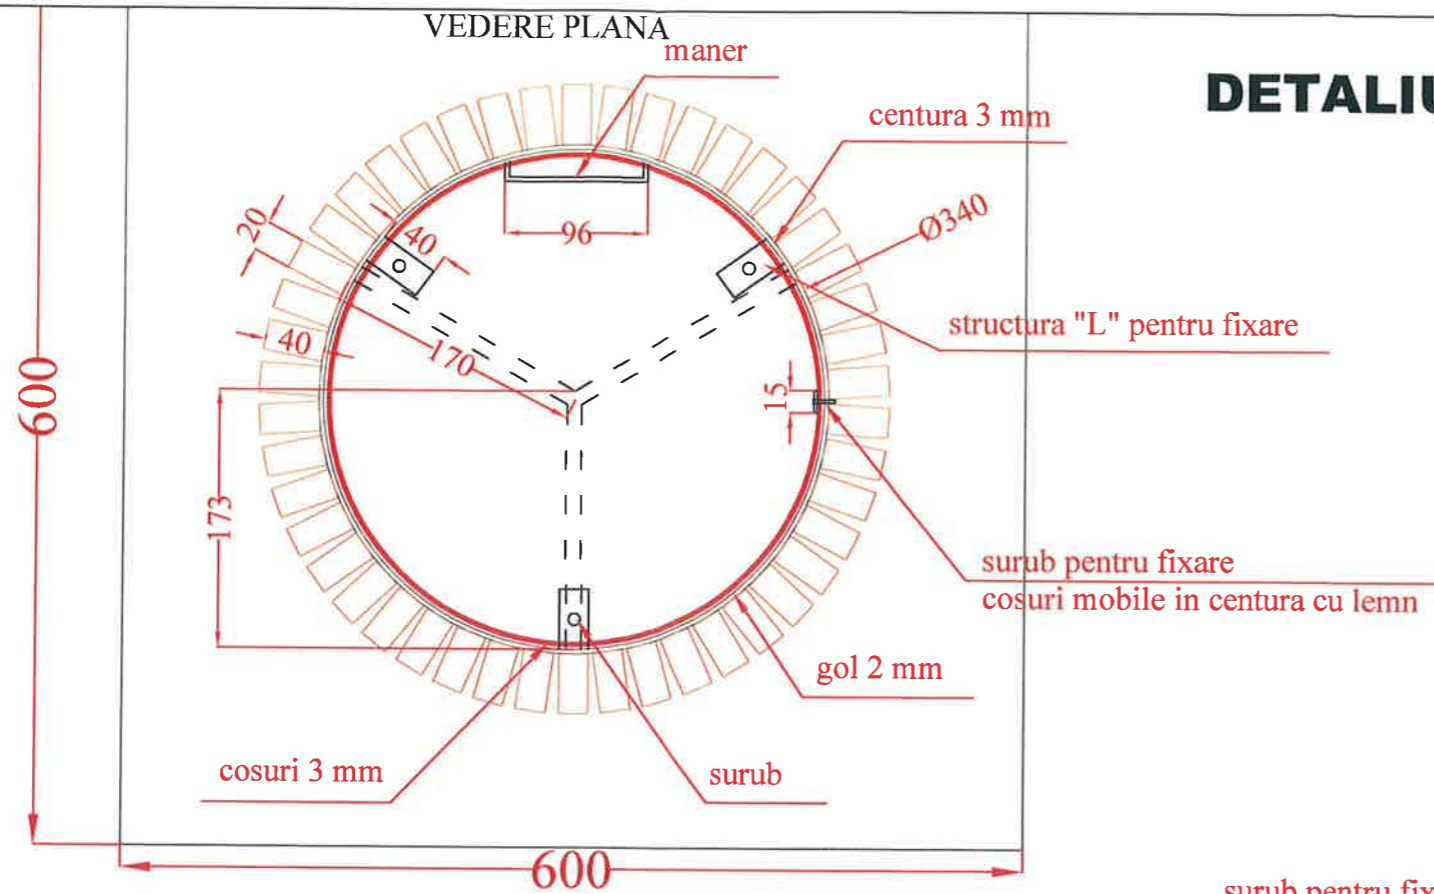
VEDERE PLANA

maner

DETALIU

centura 3 mm

20

40

96

Ø340

structura "L" pentru fixare

40

170

15

600

173

surub pentru fixare

cosuri mobile in centura cu lemn

gol 2 mm

cosuri 3 mm

surub

600

surub pentru fix